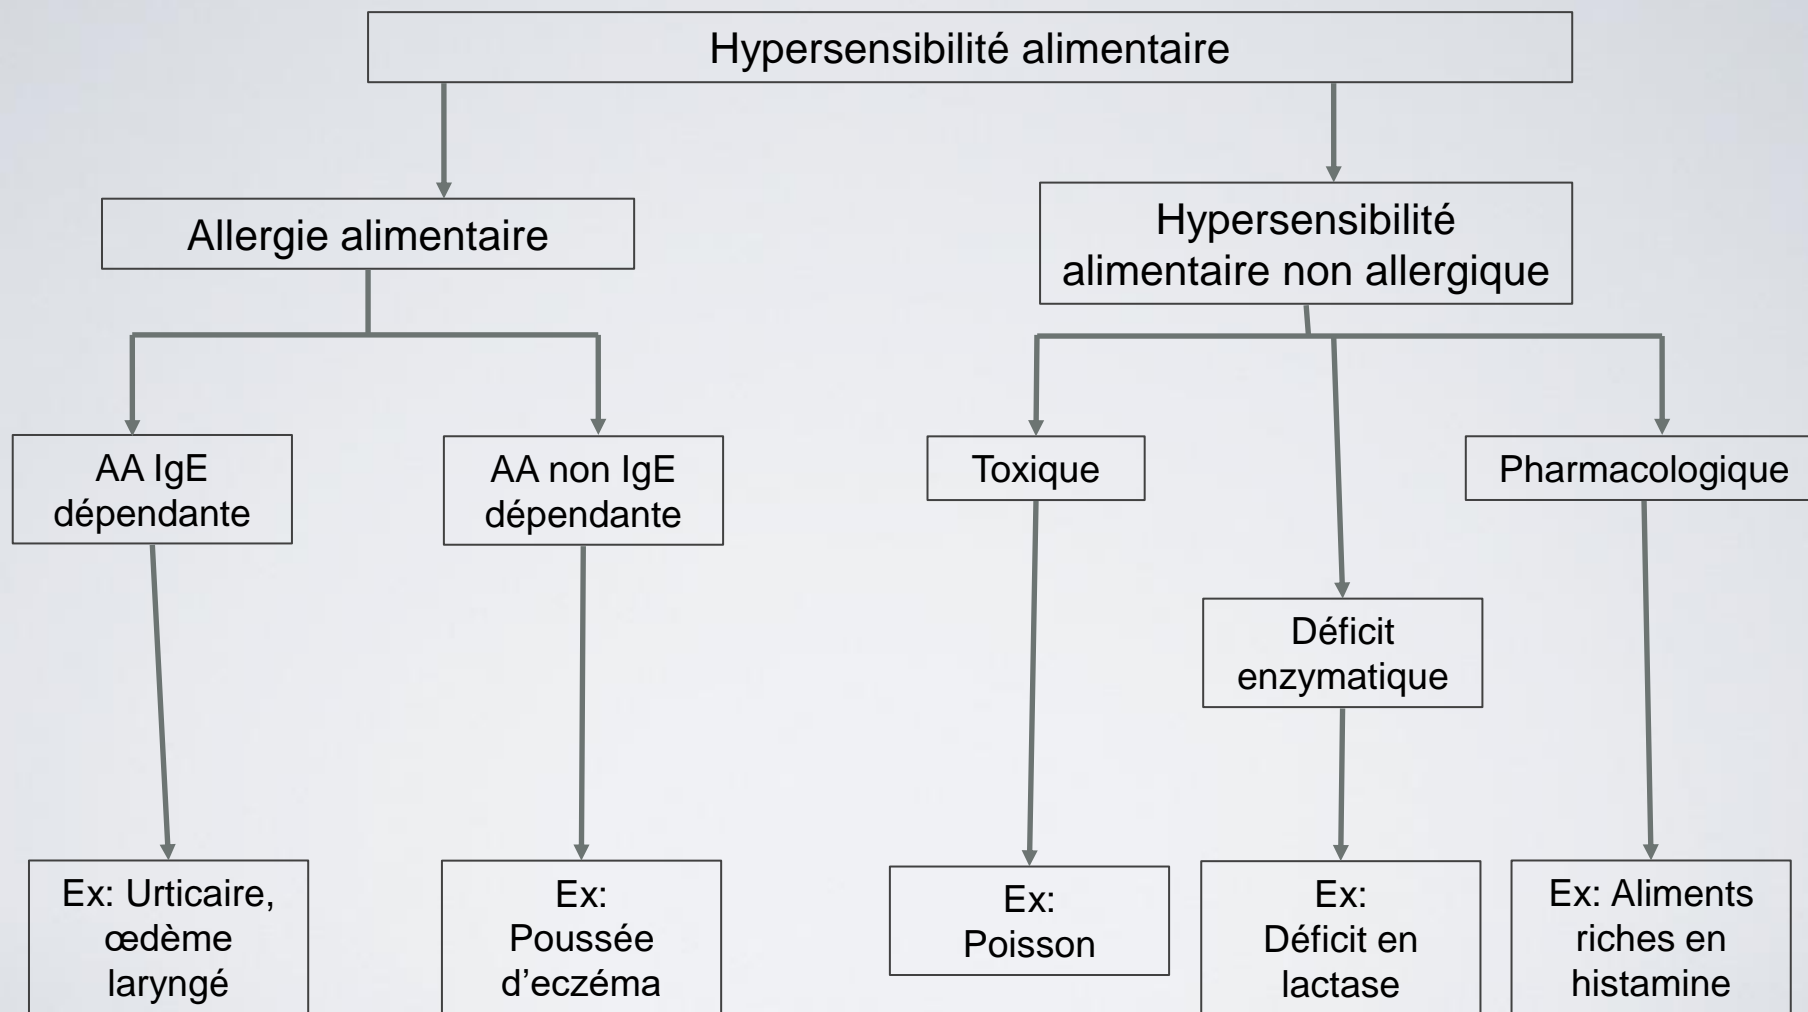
Hypersensibilité alimentaire

Allergie alimentaire

Hypersensibilité alimentaire non allergique

AA IgE dépendante

AA non IgE dépendante

Toxique

Pharmacologique

Déficit enzymatique

Ex: Urticaire, œdème laryngé

Ex: Poussée d'eczéma

Ex: Poisson

Ex: Déficit en lactase

Ex: Aliments riches en histamine